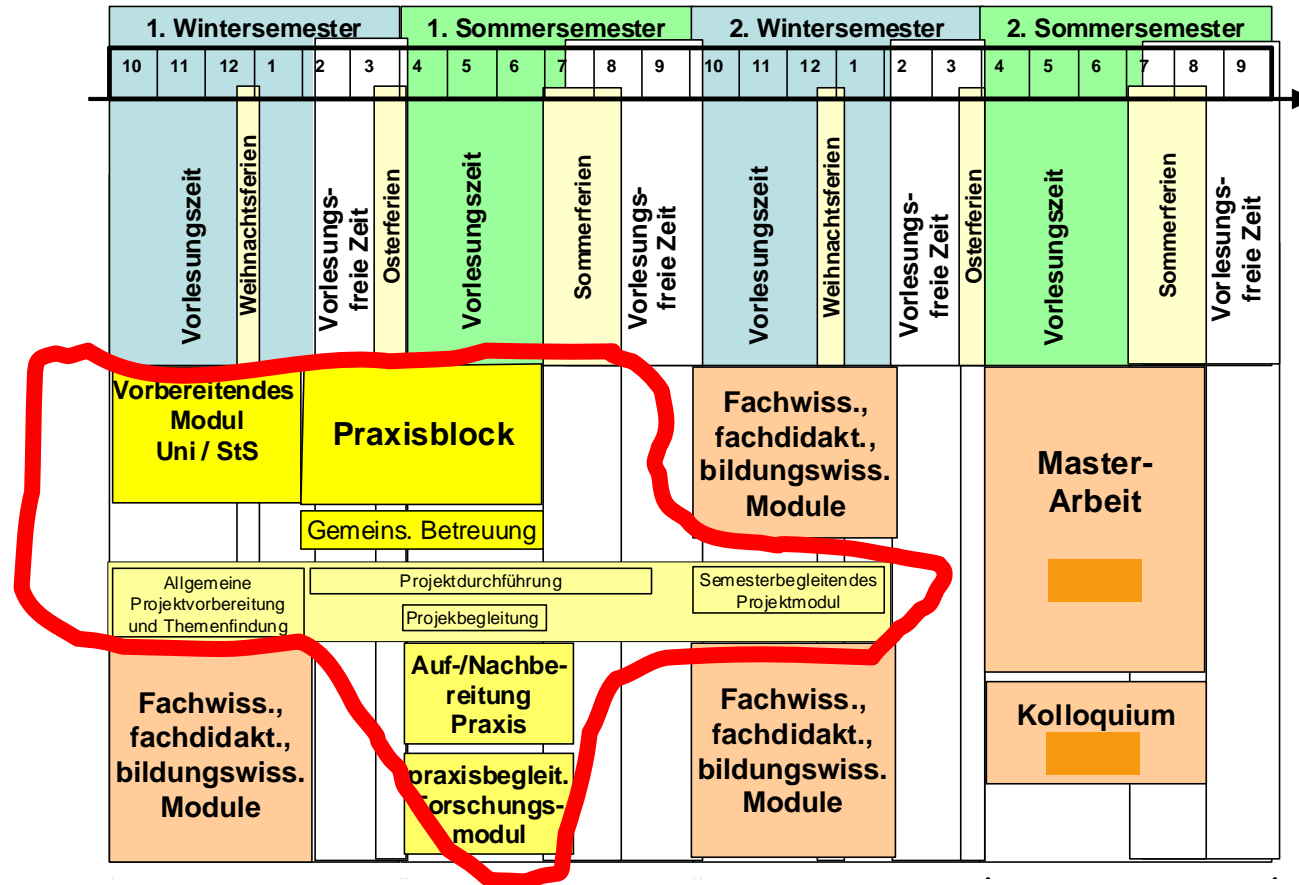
| 1. Wintersemester | | | | | | 1. Sommersemester | | | | | | 2. Wintersemester | | | | | | 2. Sommersemester | | | | | |
|---|---|---|---|---|---|---|---|---|---|---|---|---|---|---|---|---|---|---|---|---|---|---|---|
| 10 | 11 | 12 | 1 | 2 | 3 | 4 | 5 | 6 | 7 | 8 | 9 | 10 | 11 | 12 | 1 | 2 | 3 | 4 | 5 | 6 | 7 | 8 | 9 |

Vorlesungszeit
Weihnachtsferien
Vorlesungsfreie Zeit
Osterferien
Vorlesungszeit
Sommerferien
Vorlesungsfreie Zeit
Vorlesungszeit
Weihnachtsferien
Vorlesungsfreie Zeit
Osterferien
Vorlesungszeit
Sommerferien
Vorlesungsfreie Zeit

Vorbereitendes Modul Uni / StS

Praxisblock

Gemeins. Betreuung

Fachwiss., fachdidakt., bildungswiss. Module

Master-Arbeit

Allgemeine Projektvorbereitung und Themenfindung

Projektdurchführung

Projekbegleitung

Semesterbegleitendes Projektmodul

Fachwiss., fachdidakt., bildungswiss. Module

Auf-/Nachbereitung Praxis

praxisbegleit. Forschungsmodul

Fachwiss., fachdidakt., bildungswiss. Module

Kolloquium